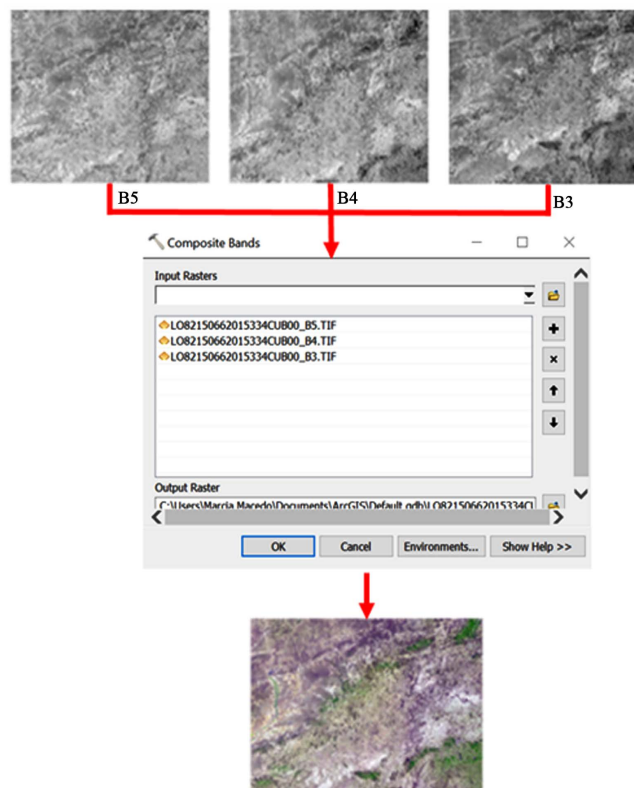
B5
B4
B3

Composite Bands

Input Rasters

LO82150662015334CUB00_B5.TIF
LO82150662015334CUB00_B4.TIF
LO82150662015334CUB00_B3.TIF

Output Raster
C:\Users\Marcia Macedo\Documents\ArcGIS\Default.gdb\LO82150662015334C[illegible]

OK
Cancel
Environments...
Show Help >>